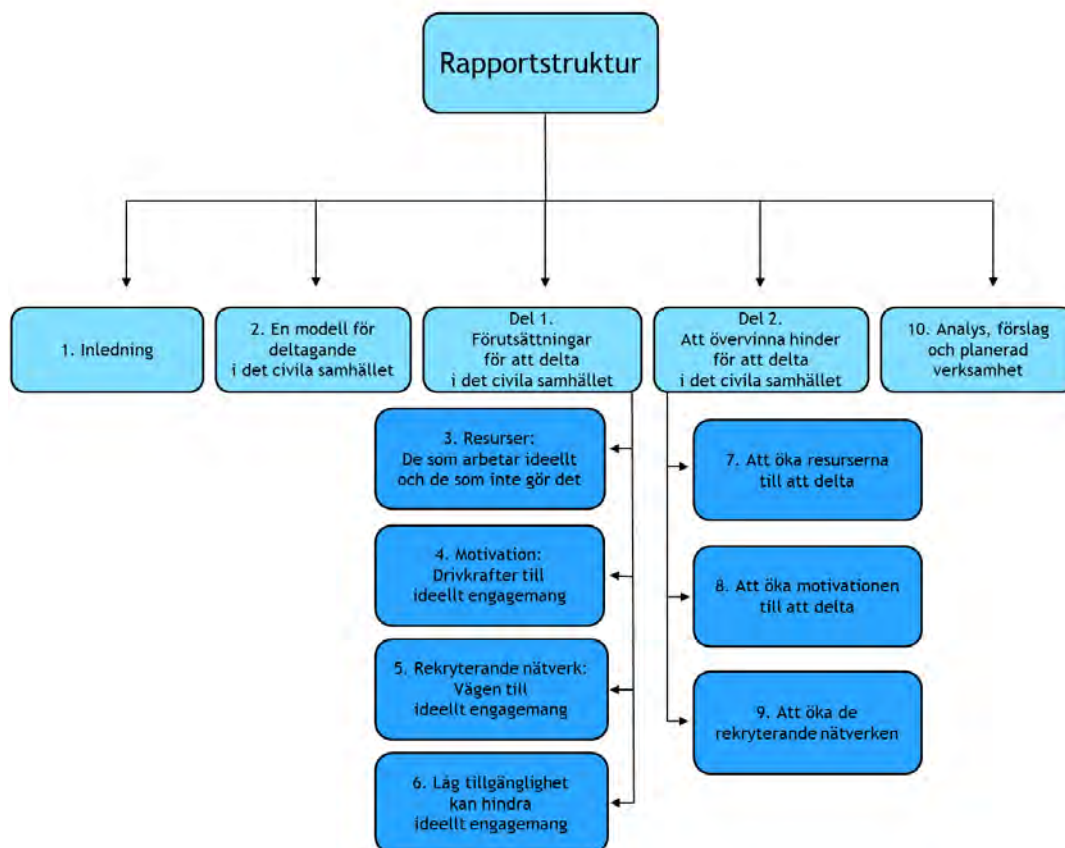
Rapportstruktur

1. Inledning

2. En modell för deltagande i det civila samhället

Del 1. Förutsättningar för att delta i det civila samhället

Del 2. Att övervinna hinder för att delta i det civila samhället

10. Analys, förslag och planerad verksamhet

3. Resurser: De som arbetar ideellt och de som inte gör det

4. Motivation: Drivkrafter till ideellt engagemang

5. Rekryterande nätverk: Vägen till ideellt engagemang

6. Låg tillgänglighet kan hindra ideellt engagemang

7. Att öka resurserna till att delta

8. Att öka motivationen till att delta

9. Att öka de rekryterande nätverken